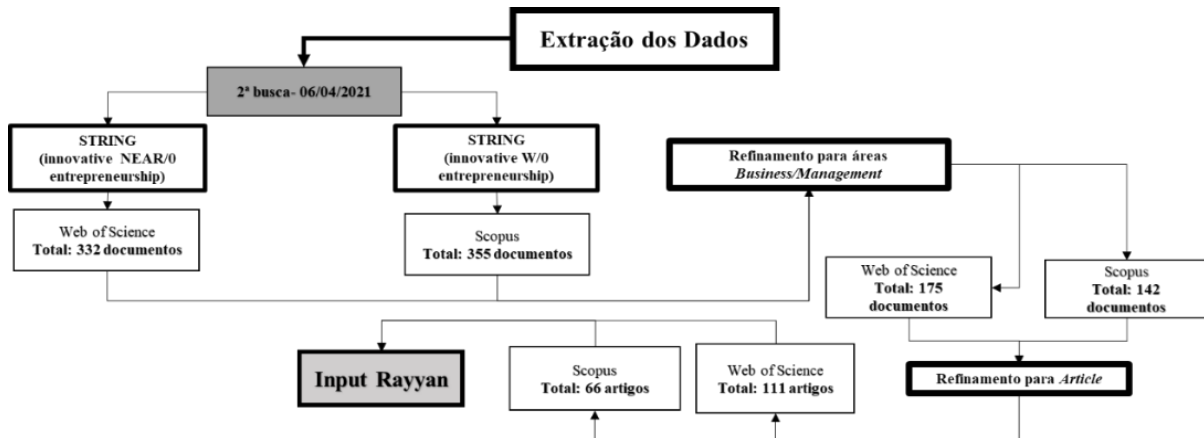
Extração dos Dados

2ª busca- 06/04/2021

STRING
(innovative NEAR/0
entrepreneurship)

STRING
(innovative W/0
entrepreneurship)

Refinamento para áreas
*Business/Management*

Web of Science
Total: 332 documentos

Scopus
Total: 355 documentos

Web of Science
Total: 175
documentos

Scopus
Total: 142
documentos

Input Rayyan

Scopus
Total: 66 artigos

Web of Science
Total: 111 artigos

Refinamento para *Article*